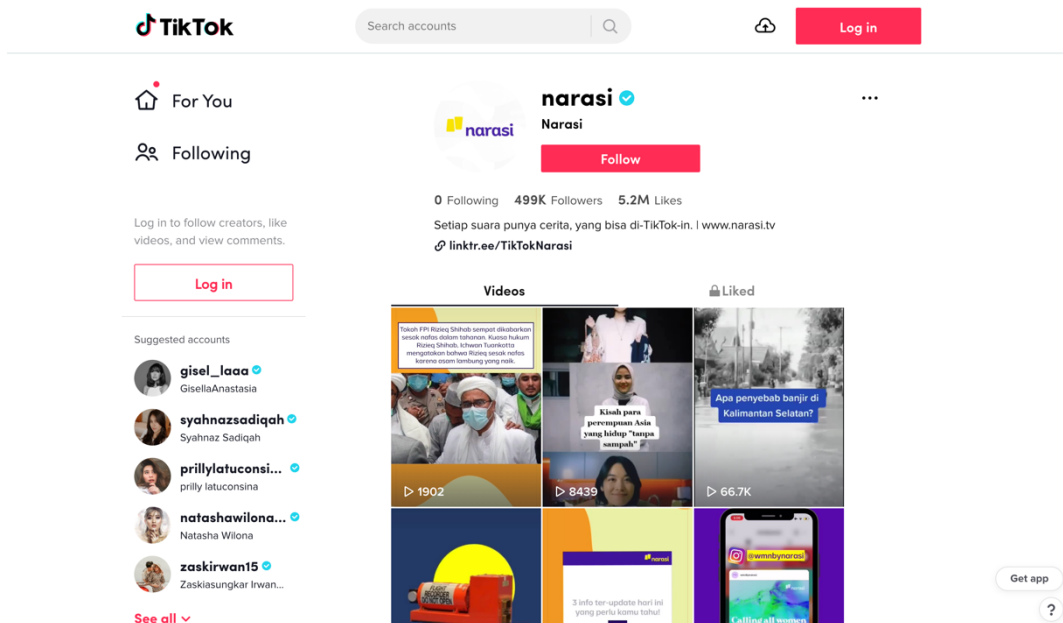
TikTok

Search accounts

Log in

For You

Following

Log in to follow creators, like videos, and view comments.

Log in

Suggested accounts

gisel_laaa
GisellaAnastasia

syahnazsadiqah
Syahnaz Sadiqah

prillylatuconsi...
prilly latuconsina

natashawilona...
Natasha Wilona

zaskirwan15
Zaskiasungkar Irwan...

See all

narasi

narasi
Narasi

Follow

0 Following 499K Followers 5.2M Likes

Setiap suara punya cerita, yang bisa di-TikTok-in. | www.narasi.tv

linktr.ee/TikTokNarasi

Videos

Liked

Tokoh FPI Rizieq Shihab sempat dikabarkan sesak nafas dalam tahanan. Kuasa hukum Rizieq Shihab, Ichwan Tuankotta mengatakan bahwa Rizieq sesak nafas karena asam lambung yang naik.

1902

Kisah para perempuan Asia yang hidup "tanpa sampah"

8439

Apa penyebab banjir di Kalimantan Selatan?

66.7K

narasi

3 info ter-update hari ini yang perlu kamu tahu!

@wmnbynarasi

Calling all women

Get app

?